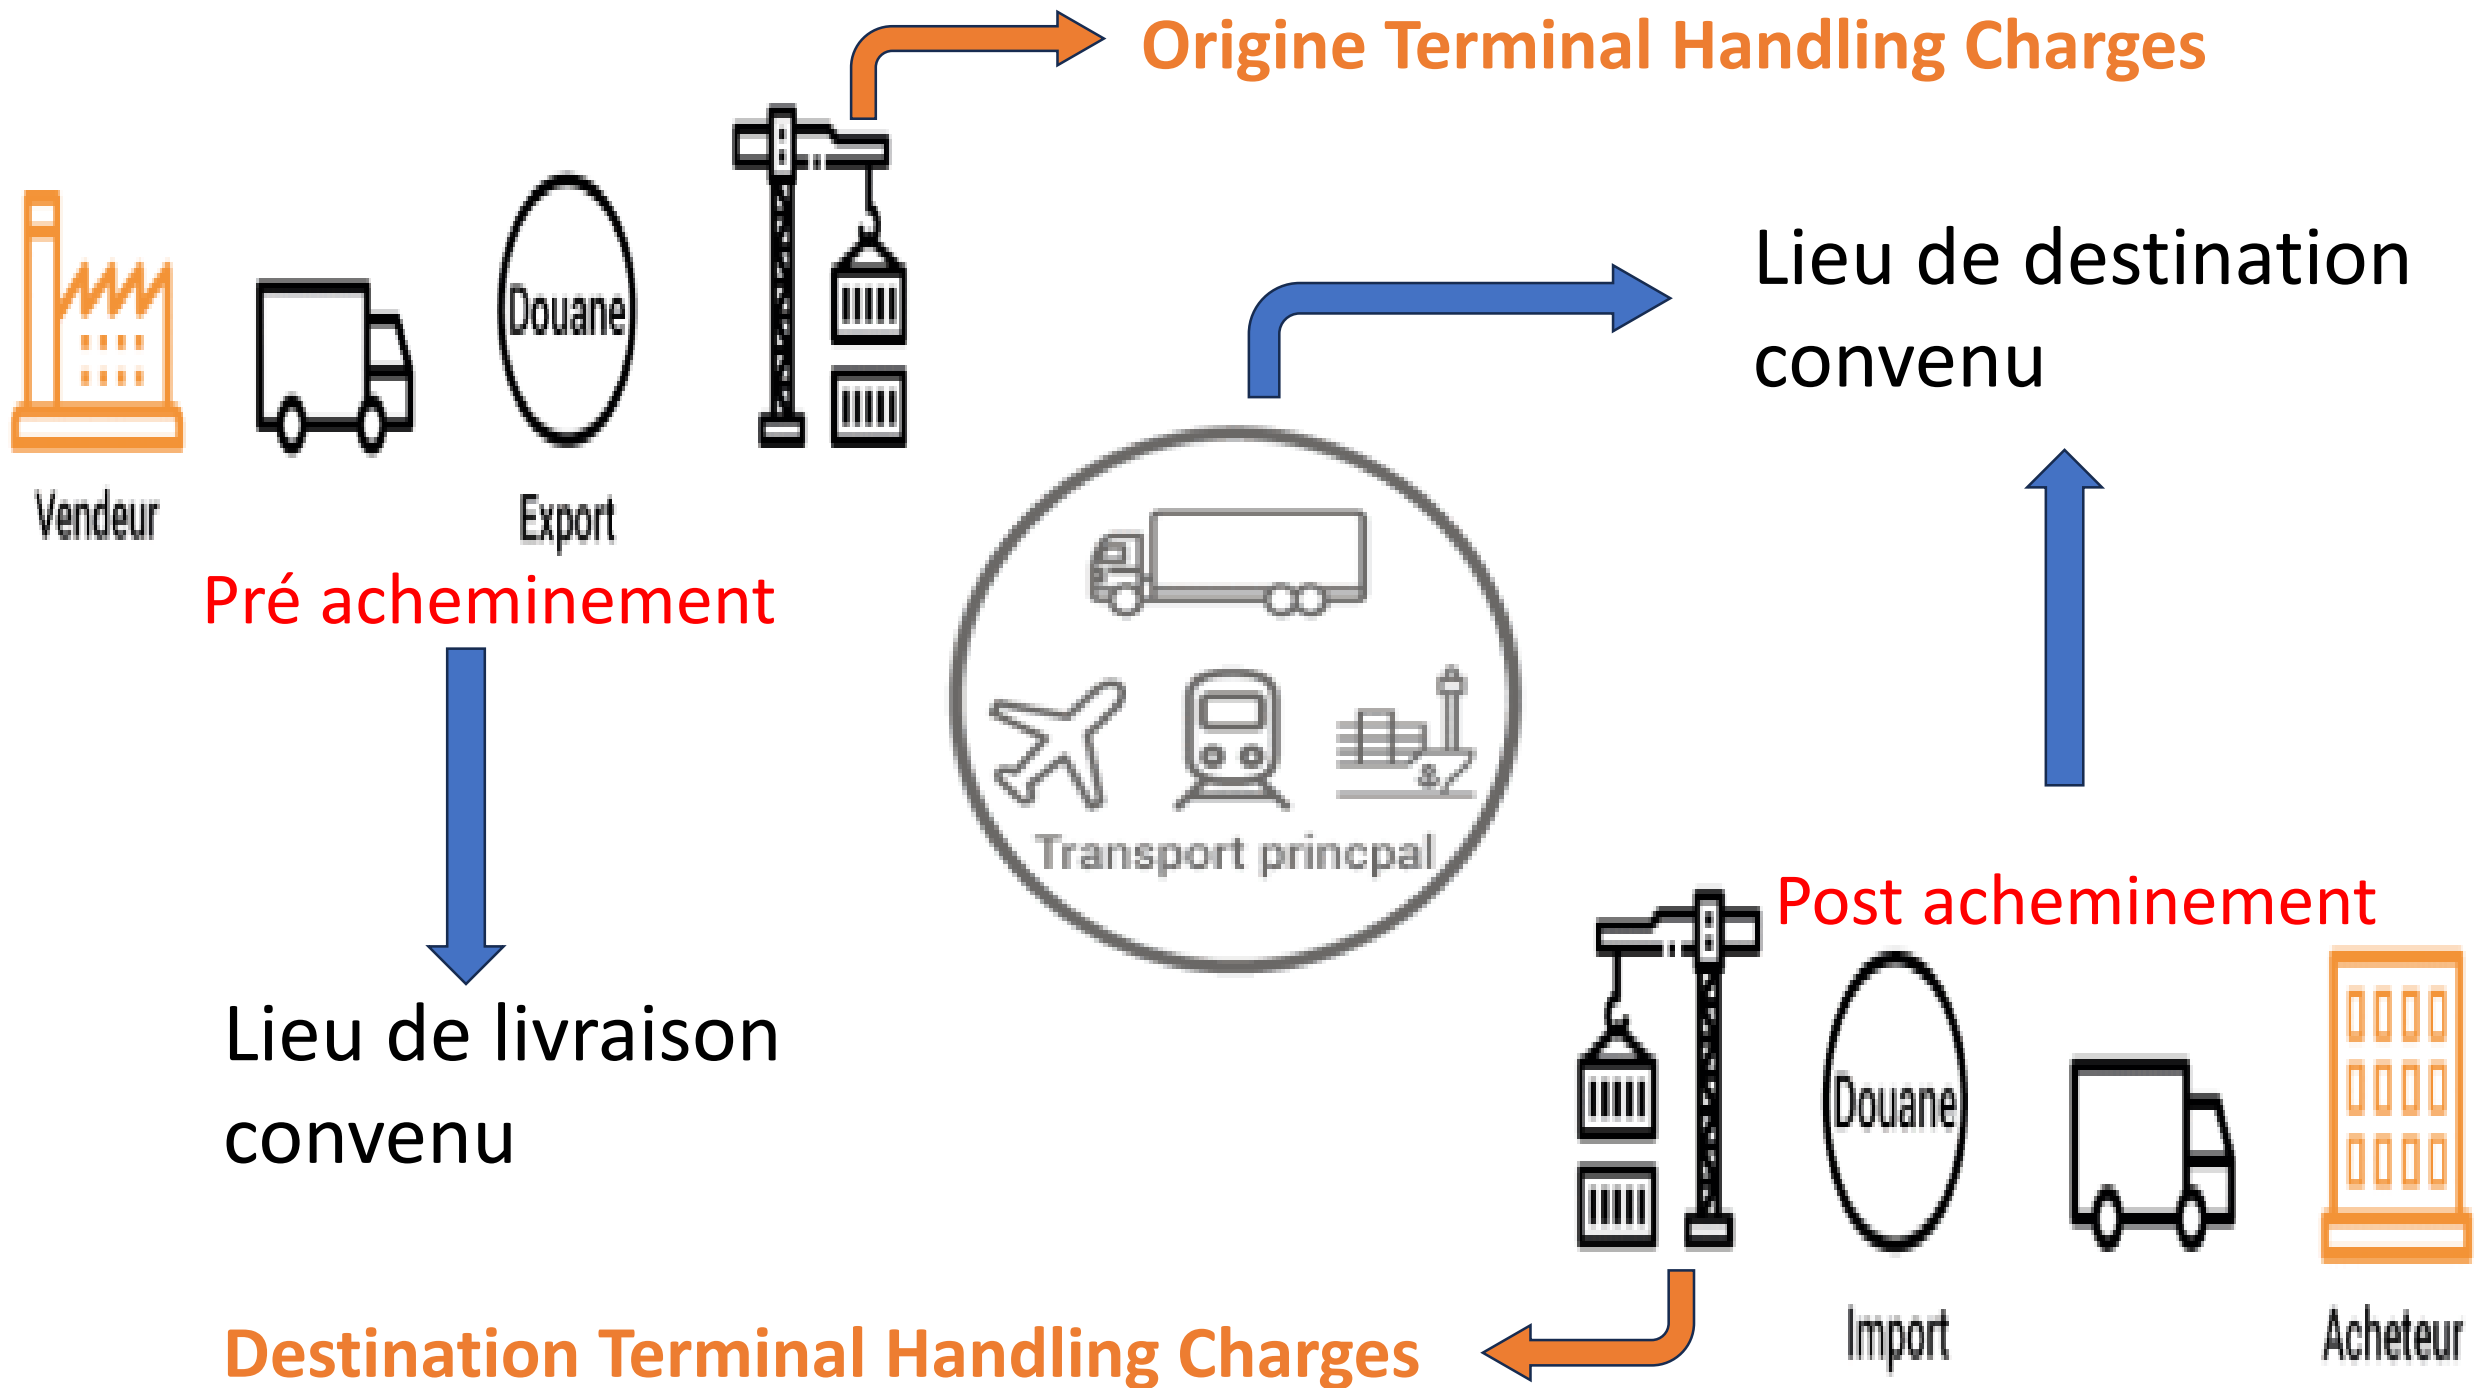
Origine Terminal Handling Charges

Douane

Vendeur

Export

Lieu de destination convenu

Pré acheminement

Transport princpal

Lieu de livraison convenu

Post acheminement

Douane

Import

Acheteur

Destination Terminal Handling Charges